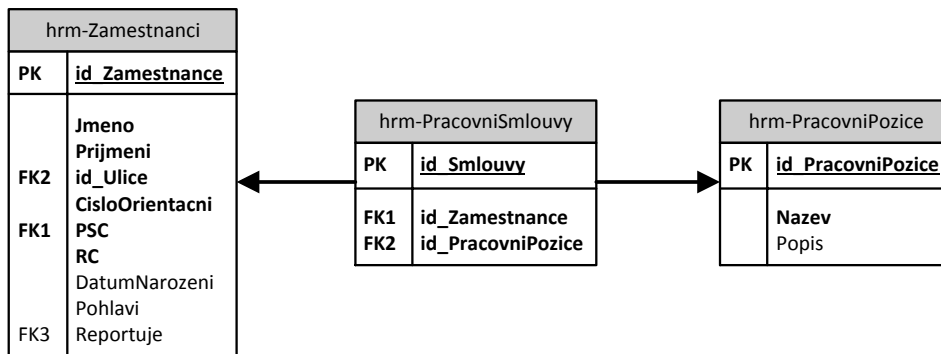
hrm-Zamestnanci

| PK | id_Zamestnance |
|---|---|
| <br>FK2<br><br>FK1 | Jmeno<br>Prijmeni<br>id_Ulice<br>CisloOrientacni<br>PSC<br>RC<br>DatumNarozeni<br>Pohlavi |
| FK3 | Reportuje |

hrm-PracovniSmlouvy

| PK | id_Smlouvy |
|---|---|
| FK1<br>FK2 | id_Zamestnance<br>id_PracovniPozice |

hrm-PracovniPozice

| PK | id_PracovniPozice |
|---|---|
| | Nazev<br>Popis |